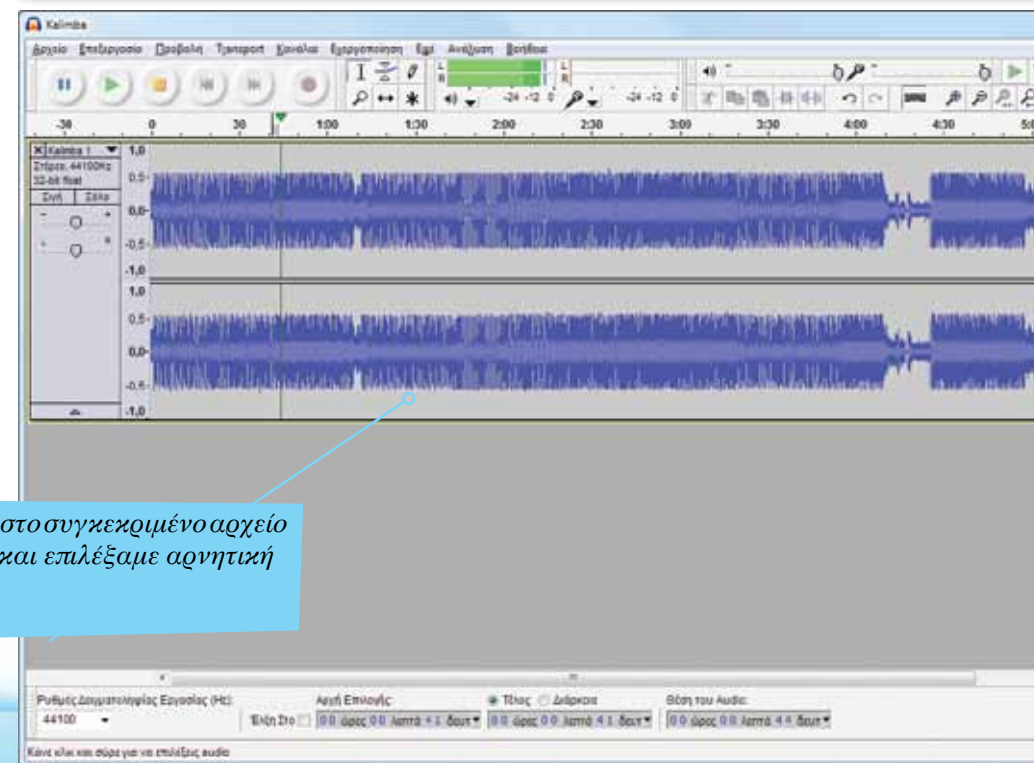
Kalimba

Αρχείο Επεξεργασία Προβολή Transport Κανάλια Εγγραφή Εφέ Ανάλυση Βοήθεια

-24 -12 0 -24 -12 0

-30 0 30 1:00 1:30 2:00 2:30 3:00 3:30 4:00 4:30 5:0

Kalimba 1
Στέρεο, 44100Hz
32-bit float
Σιγή Σόλο

1,0
0,5
0,0
-0,5
-1,0
1,0
0,5
0,0
-0,5
-1,0

στο συγκεκριμένο αρχείο και επιλέξαμε αρνητική

Ρυθμός Δειγματοληψίας Εργασίας (Hz): 44100
Αρχή Επιλογής: Έλξη Στο 00 ώρες 00 λεπτά 41 δευτ
Τέλος Διάρκεια 00 ώρες 00 λεπτά 41 δευτ
Θέση του Audio: 00 ώρες 00 λεπτά 44 δευτ

Κάνε κλικ και σύρε για να επιλέξεις audio